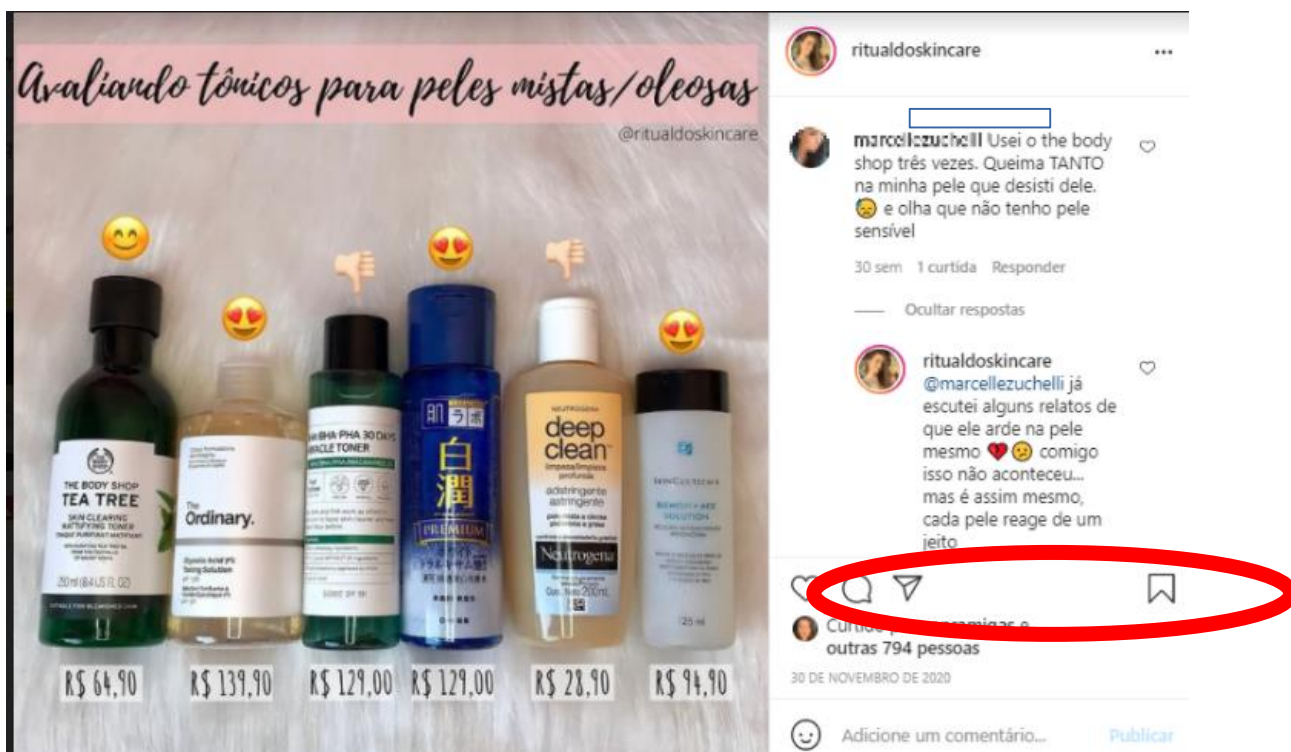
Avaliando tônicos para peles mistas/oleosas

@ritualdoskincare

THE BODY SHOP
TEA TREE
SKIN CLEARING MATTIFYING TONER
250ml

The Ordinary.

AHA BHA PHA 30 DAYS MIRACLE TONER
SOME BY MI

肌ラボ
白潤
PREMIUM

NEUTROGENA
deep clean
adstringente
Neutrogena
200mL

SKINCEUTICALS
BLEMISH + AGE SOLUTION
125 ml

R$ 64,90
R$ 139,90
R$ 129,00
R$ 129,00
R$ 28,90
R$ 94,90

ritualdoskincare

marcellezuchelli Usei o the body shop três vezes. Queima TANTO na minha pele que desisti dele. 😞 e olha que não tenho pele sensível

30 sem 1 curtida Responder

Ocultar respostas

ritualdoskincare @marcellezuchelli já escutei alguns relatos de que ele arde na pele mesmo 💔😕 comigo isso não aconteceu... mas é assim mesmo, cada pele reage de um jeito

Curtido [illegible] amigas e outras 794 pessoas

30 DE NOVEMBRO DE 2020

Adicione um comentário...

Publicar